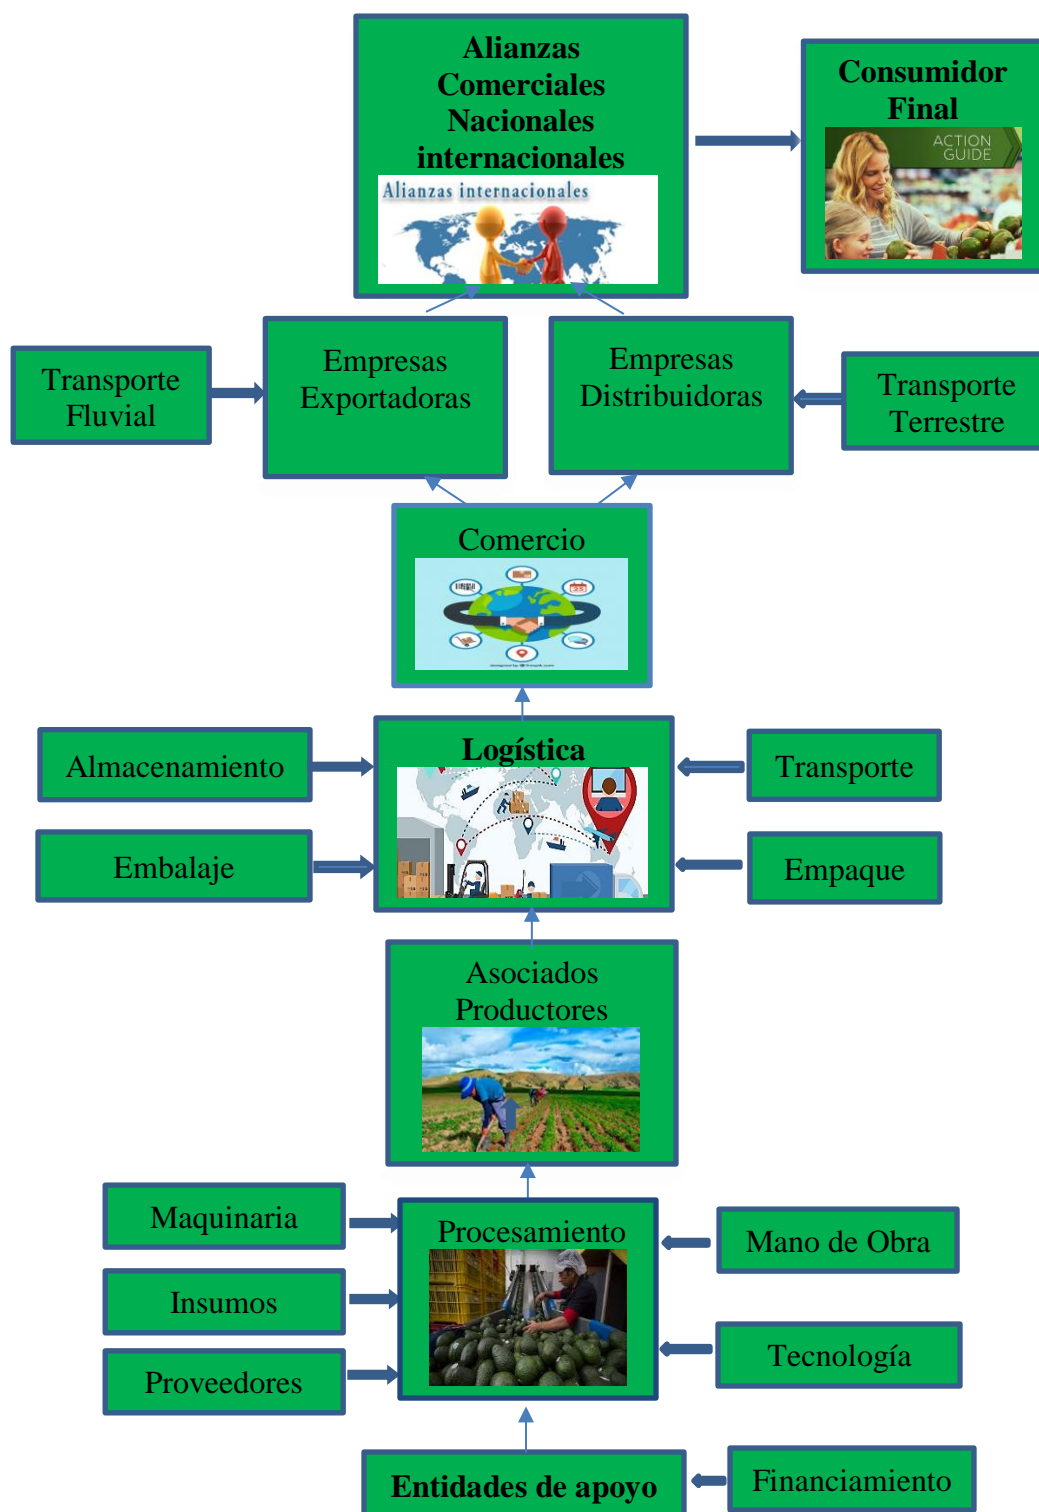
Alianzas Comerciales Nacionales internacionales

Alianzas internacionales

Consumidor Final

ACTION GUIDE

Transporte Fluvial

Empresas Exportadoras

Empresas Distribuidoras

Transporte Terrestre

Comercio

Almacenamiento

Logística

Transporte

Embalaje

Empaque

Asociados Productores

Maquinaria

Procesamiento

Mano de Obra

Insumos

Tecnología

Proveedores

Entidades de apoyo

Financiamiento